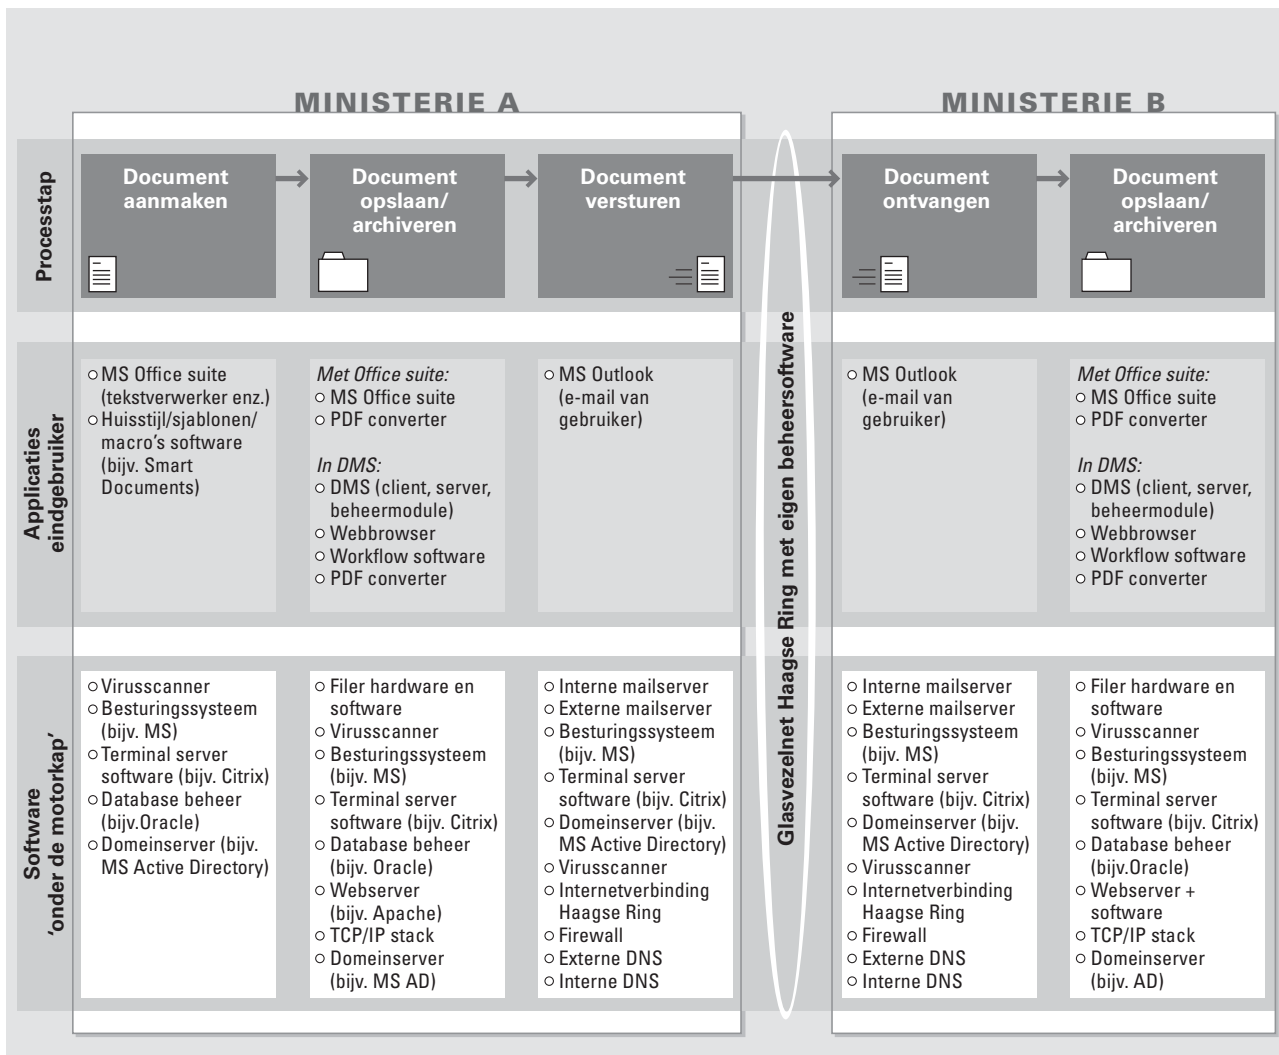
MINISTERIE A

MINISTERIE B

Processtap

Document aanmaken

Document opslaan/ archiveren

Document versturen

Document ontvangen

Document opslaan/ archiveren

Applicaties eindgebruiker

○ MS Office suite (tekstverwerker enz.)
○ Huisstijl/sjablonen/ macro's software (bijv. Smart Documents)

*Met Office suite:*
○ MS Office suite
○ PDF converter
*In DMS:*
○ DMS (client, server, beheermodule)
○ Webbrowser
○ Workflow software
○ PDF converter

○ MS Outlook (e-mail van gebruiker)

○ MS Outlook (e-mail van gebruiker)

*Met Office suite:*
○ MS Office suite
○ PDF converter
*In DMS:*
○ DMS (client, server, beheermodule)
○ Webbrowser
○ Workflow software
○ PDF converter

Software 'onder de motorkap'

○ Virusscanner
○ Besturingssysteem (bijv. MS)
○ Terminal server software (bijv. Citrix)
○ Database beheer (bijv.Oracle)
○ Domeinserver (bijv. MS Active Directory)

○ Filer hardware en software
○ Virusscanner
○ Besturingssysteem (bijv. MS)
○ Terminal server software (bijv. Citrix)
○ Database beheer (bijv. Oracle)
○ Webserver (bijv. Apache)
○ TCP/IP stack
○ Domeinserver (bijv. MS AD)

○ Interne mailserver
○ Externe mailserver
○ Besturingssysteem (bijv. MS)
○ Terminal server software (bijv. Citrix)
○ Domeinserver (bijv. MS Active Directory)
○ Virusscanner
○ Internetverbinding Haagse Ring
○ Firewall
○ Externe DNS
○ Interne DNS

Glasvezelnet Haagse Ring met eigen beheersoftware

○ Interne mailserver
○ Externe mailserver
○ Besturingssysteem (bijv. MS)
○ Terminal server software (bijv. Citrix)
○ Domeinserver (bijv. MS Active Directory)
○ Virusscanner
○ Internetverbinding Haagse Ring
○ Firewall
○ Externe DNS
○ Interne DNS

○ Filer hardware en software
○ Virusscanner
○ Besturingssysteem (bijv. MS)
○ Terminal server software (bijv. Citrix)
○ Database beheer (bijv.Oracle)
○ Webserver + software
○ TCP/IP stack
○ Domeinserver (bijv. AD)